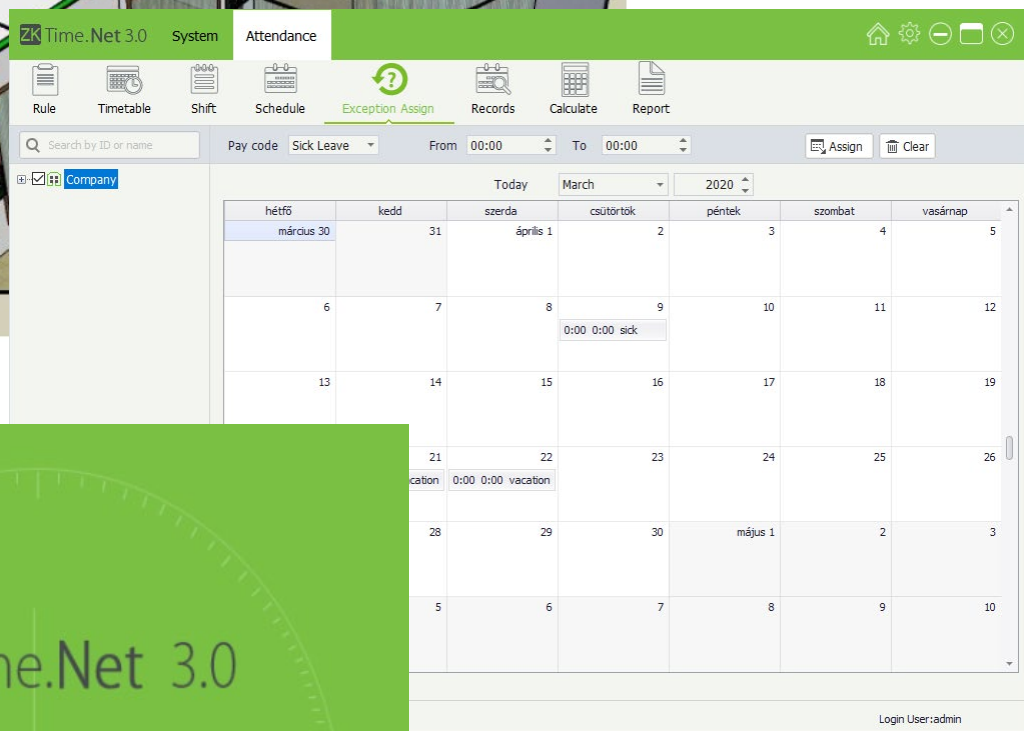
ZK Time.Net 3.0 System Attendance

Rule Timetable Shift Schedule Exception Assign Records Calculate Report

Search by ID or name

Company

Pay code Sick Leave From 00:00 To 00:00 Assign Clear

Today March 2020

| hétfő | kedd | szerda | csütörtök | péntek | szombat | vasárnap |
|---|---|---|---|---|---|---|
| március 30 | 31 | április 1 | 2 | 3 | 4 | 5 |
| 6 | 7 | 8 | 9 0:00 0:00 sick | 10 | 11 | 12 |
| 13 | 14 | 15 | 16 | 17 | 18 | 19 |
| | 21 cation | 22 0:00 0:00 vacation | 23 | 24 | 25 | 26 |
| | 28 | 29 | 30 | május 1 | 2 | 3 |
| | 5 | 6 | 7 | 8 | 9 | 10 |

me.Net 3.0

Login User:admin